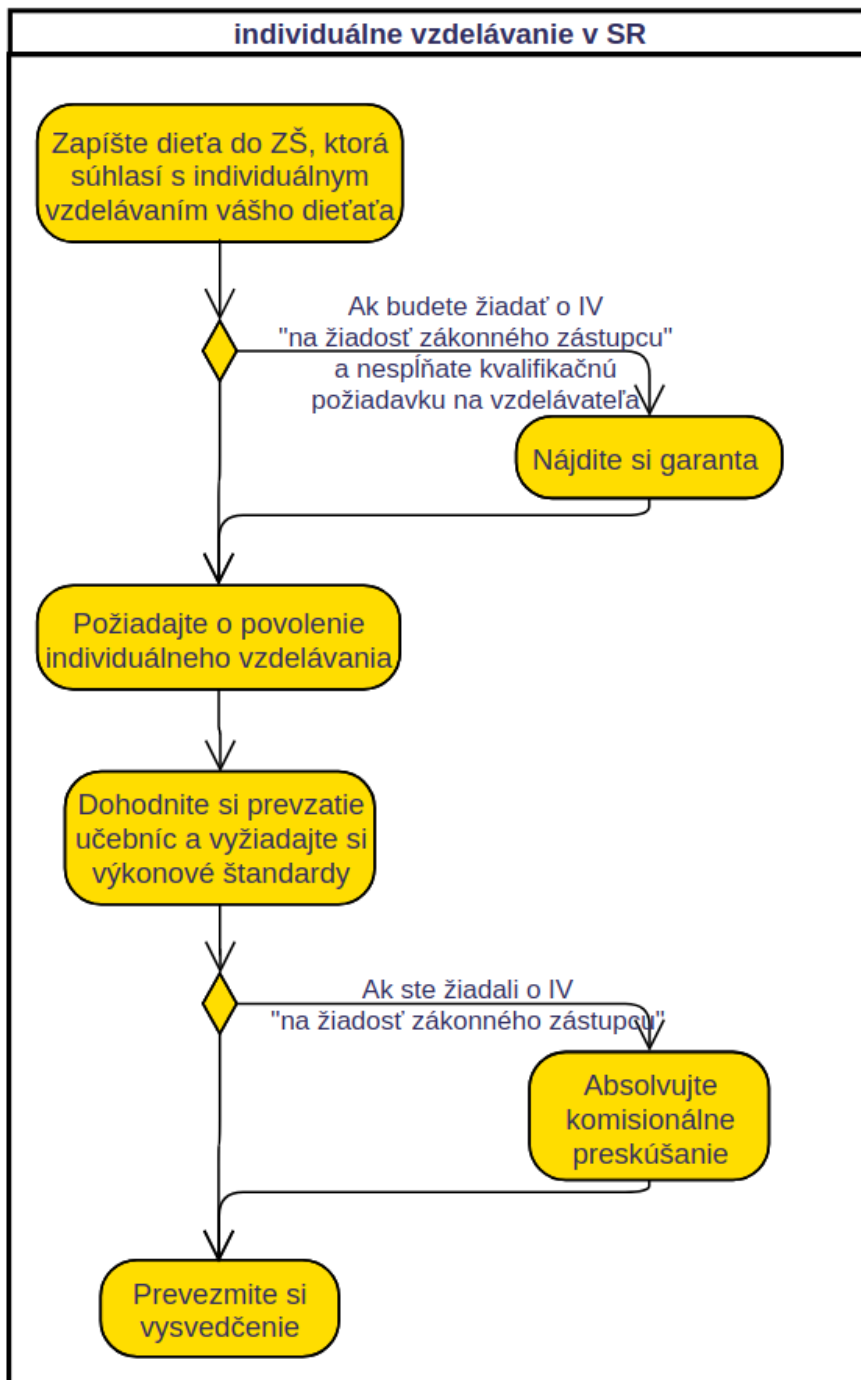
individuálne vzdelávanie v SR

Zapíšte dieťa do ZŠ, ktorá súhlasí s individuálnym vzdelávaním vášho dieťaťa

Ak budete žiadať o IV "na žiadosť zákonného zástupcu" a nespĺňate kvalifikačnú požiadavku na vzdelávateľa

Nájdite si garanta

Požiadajte o povolenie individuálneho vzdelávania

Dohodnite si prevzatie učebníc a vyžiadajte si výkonové štandardy

Ak ste žiadali o IV "na žiadosť zákonného zástupcu"

Absolvujte komisionálne preskúšanie

Prevezmite si vysvedčenie